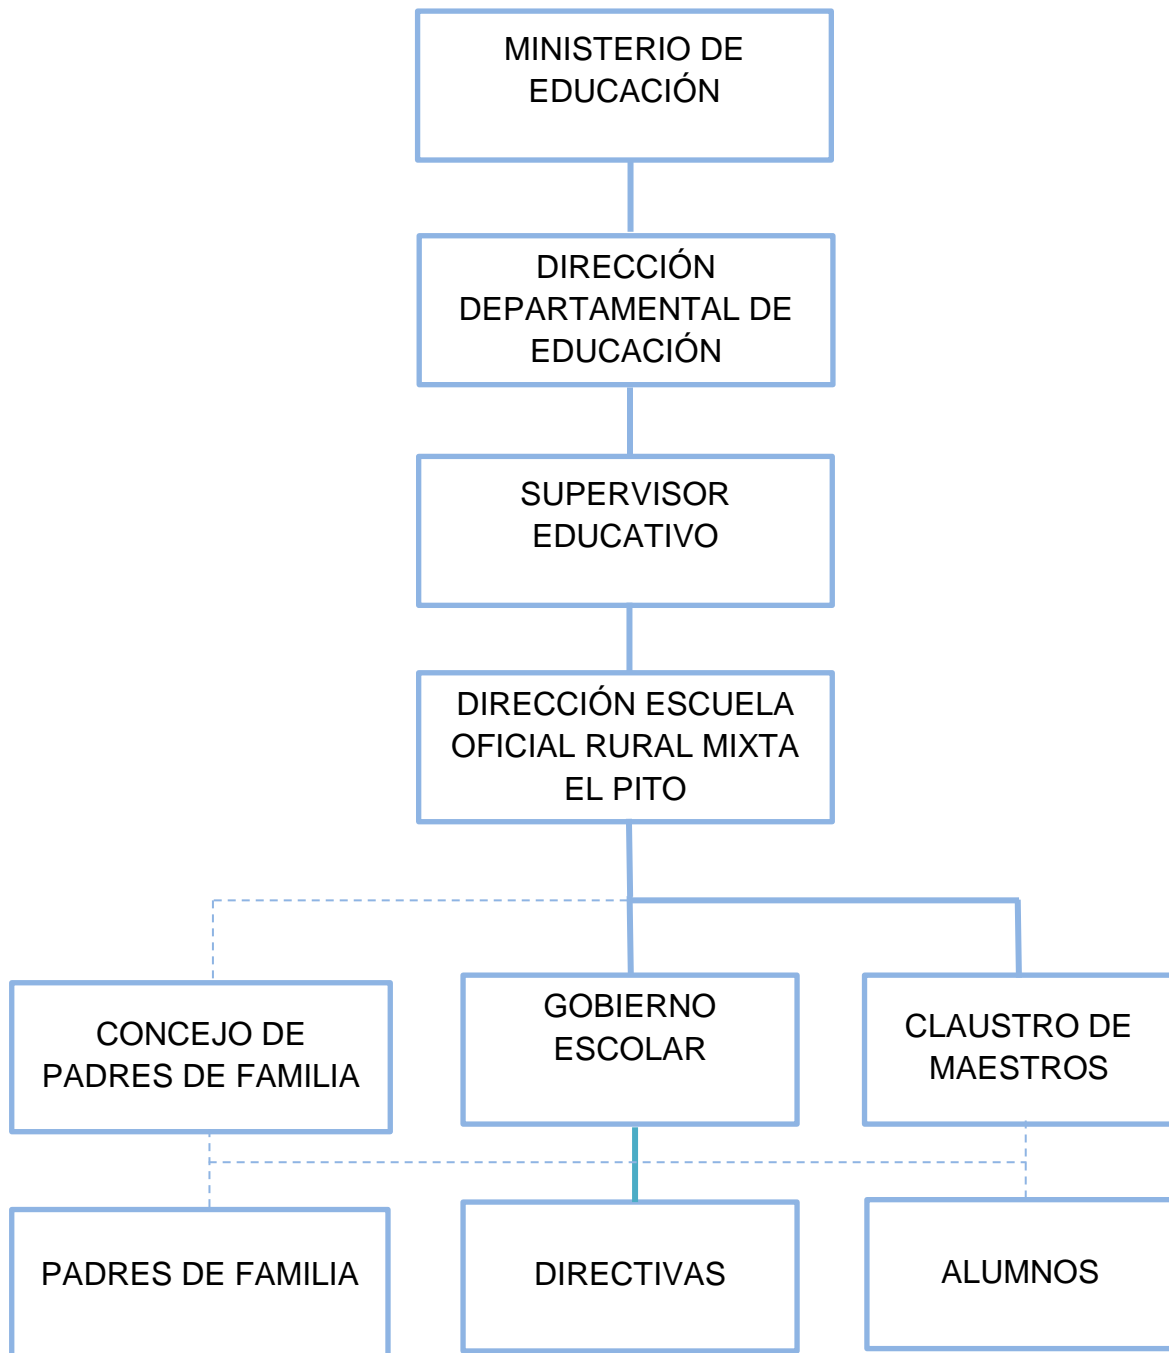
MINISTERIO DE EDUCACIÓN

DIRECCIÓN DEPARTAMENTAL DE EDUCACIÓN

SUPERVISOR EDUCATIVO

DIRECCIÓN ESCUELA OFICIAL RURAL MIXTA EL PITO

CONCEJO DE PADRES DE FAMILIA

GOBIERNO ESCOLAR

CLAUSTRO DE MAESTROS

PADRES DE FAMILIA

DIRECTIVAS

ALUMNOS